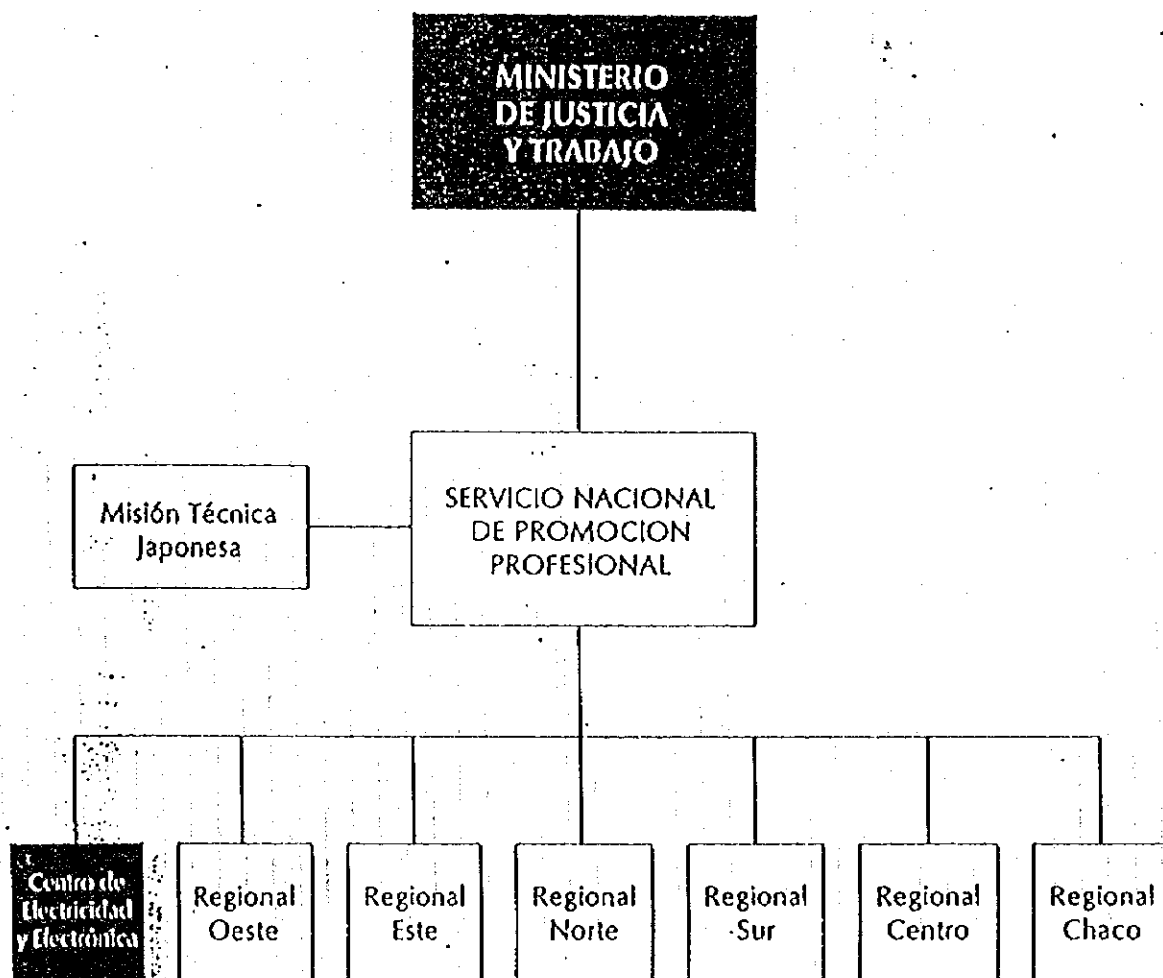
MINISTERIO DE JUSTICIA Y TRABAJO

Misión Técnica Japonesa

SERVICIO NACIONAL DE PROMOCION PROFESIONAL

Centro de Electricidad y Electrónica

Regional Oeste

Regional Este

Regional Norte

Regional Sur

Regional Centro

Regional Chaco